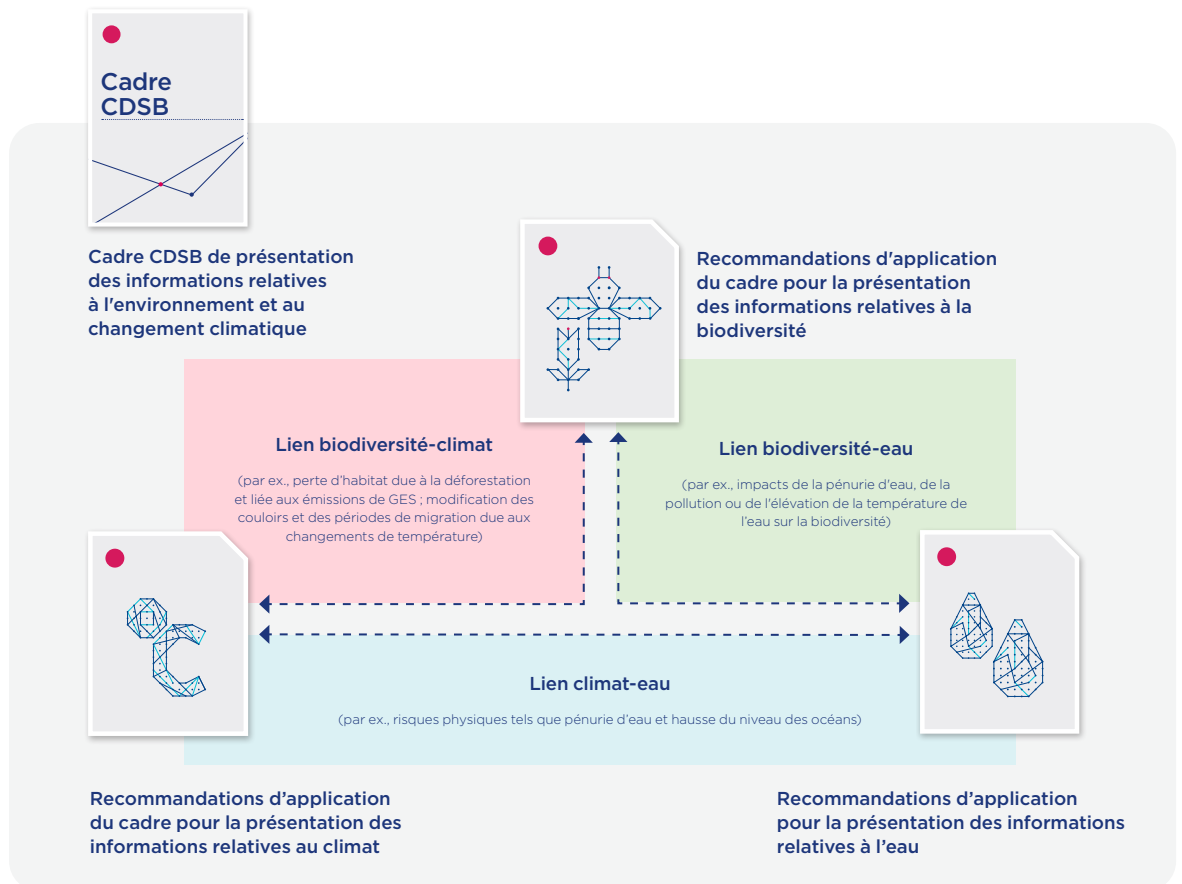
Cadre CDSB

Cadre CDSB de présentation des informations relatives à l'environnement et au changement climatique

Recommandations d'application du cadre pour la présentation des informations relatives à la biodiversité

Lien biodiversité-climat

(par ex., perte d'habitat due à la déforestation et liée aux émissions de GES ; modification des couloirs et des périodes de migration due aux changements de température)

Lien biodiversité-eau

(par ex., impacts de la pénurie d'eau, de la pollution ou de l'élévation de la température de l'eau sur la biodiversité)

Lien climat-eau

(par ex., risques physiques tels que pénurie d'eau et hausse du niveau des océans)

Recommandations d'application du cadre pour la présentation des informations relatives au climat

Recommandations d'application pour la présentation des informations relatives à l'eau